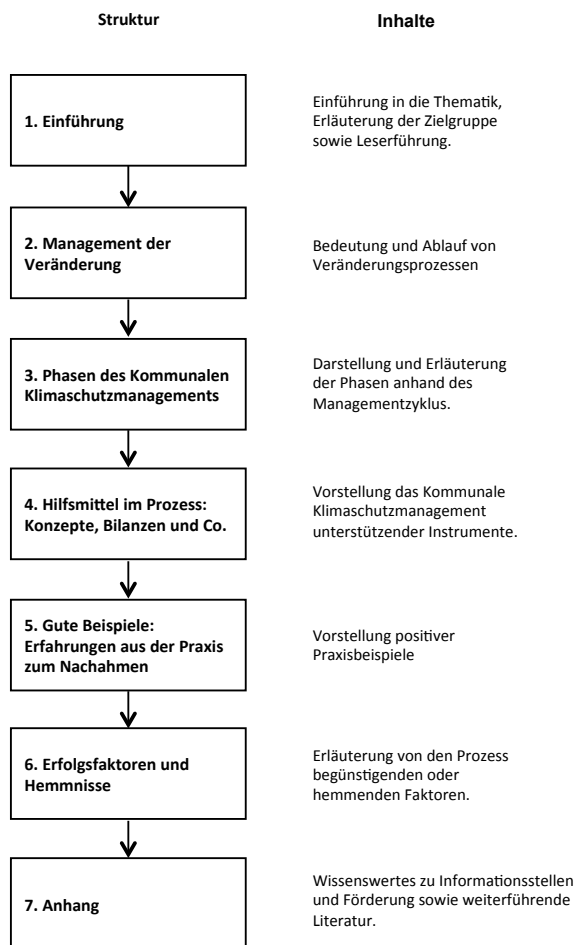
Struktur

Inhalte

1. Einführung

Einführung in die Thematik, Erläuterung der Zielgruppe sowie Leserführung.

2. Management der Veränderung

Bedeutung und Ablauf von Veränderungsprozessen

3. Phasen des Kommunalen Klimaschutzmanagements

Darstellung und Erläuterung der Phasen anhand des Managementzyklus.

4. Hilfsmittel im Prozess: Konzepte, Bilanzen und Co.

Vorstellung das Kommunale Klimaschutzmanagement unterstützender Instrumente.

5. Gute Beispiele: Erfahrungen aus der Praxis zum Nachahmen

Vorstellung positiver Praxisbeispiele

6. Erfolgsfaktoren und Hemmnisse

Erläuterung von den Prozess begünstigenden oder hemmenden Faktoren.

7. Anhang

Wissenswertes zu Informationsstellen und Förderung sowie weiterführende Literatur.